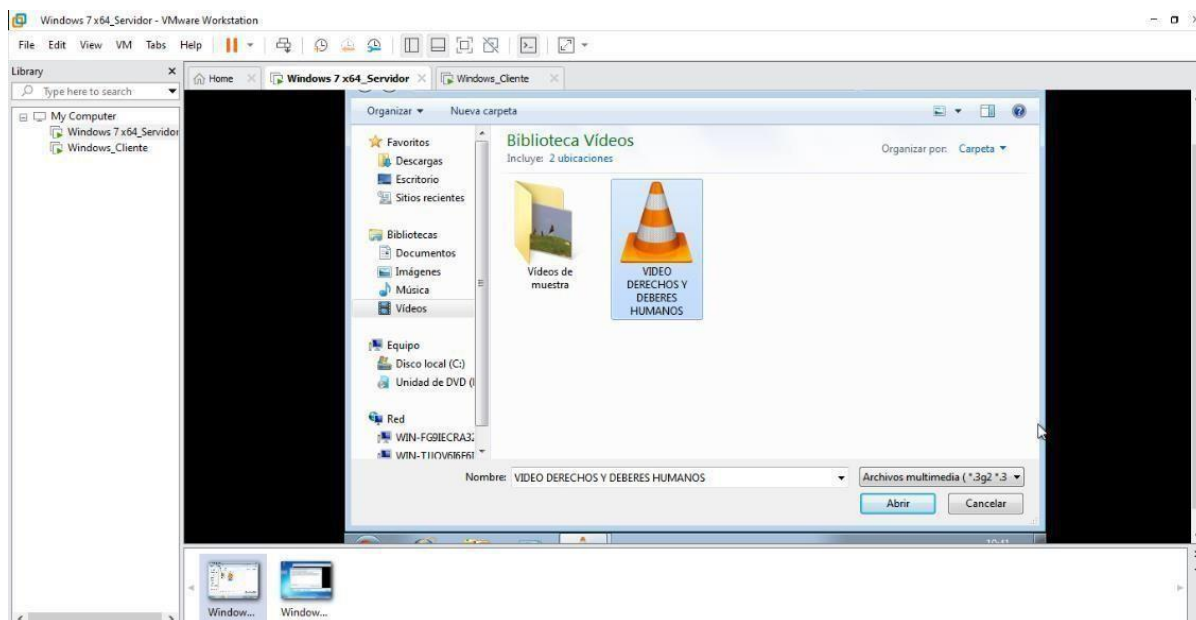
Windows 7 x64_Servidor - VMware Workstation

File Edit View VM Tabs Help

Library
Type here to search
My Computer
Windows 7 x64_Servidor
Windows_Cliente

Home
Windows 7 x64_Servidor
Windows_Cliente

Organizar ▾ Nueva carpeta

Favoritos
Descargas
Escritorio
Sitios recientes
Bibliotecas
Documentos
Imágenes
Música
Vídeos
Equipo
Disco local (C:)
Unidad de DVD (I
Red
WIN-FG9IECRA3
WIN-TJJOV6I6F6I

Biblioteca Vídeos
Incluye: 2 ubicaciones

Organizar por: Carpeta ▾

Vídeos de muestra

VIDEO DERECHOS Y DEBERES HUMANOS

Nombre: VIDEO DERECHOS Y DEBERES HUMANOS

Archivos multimedia (*.3g2 *.3

Abrir

Cancelar

Window...
Window...